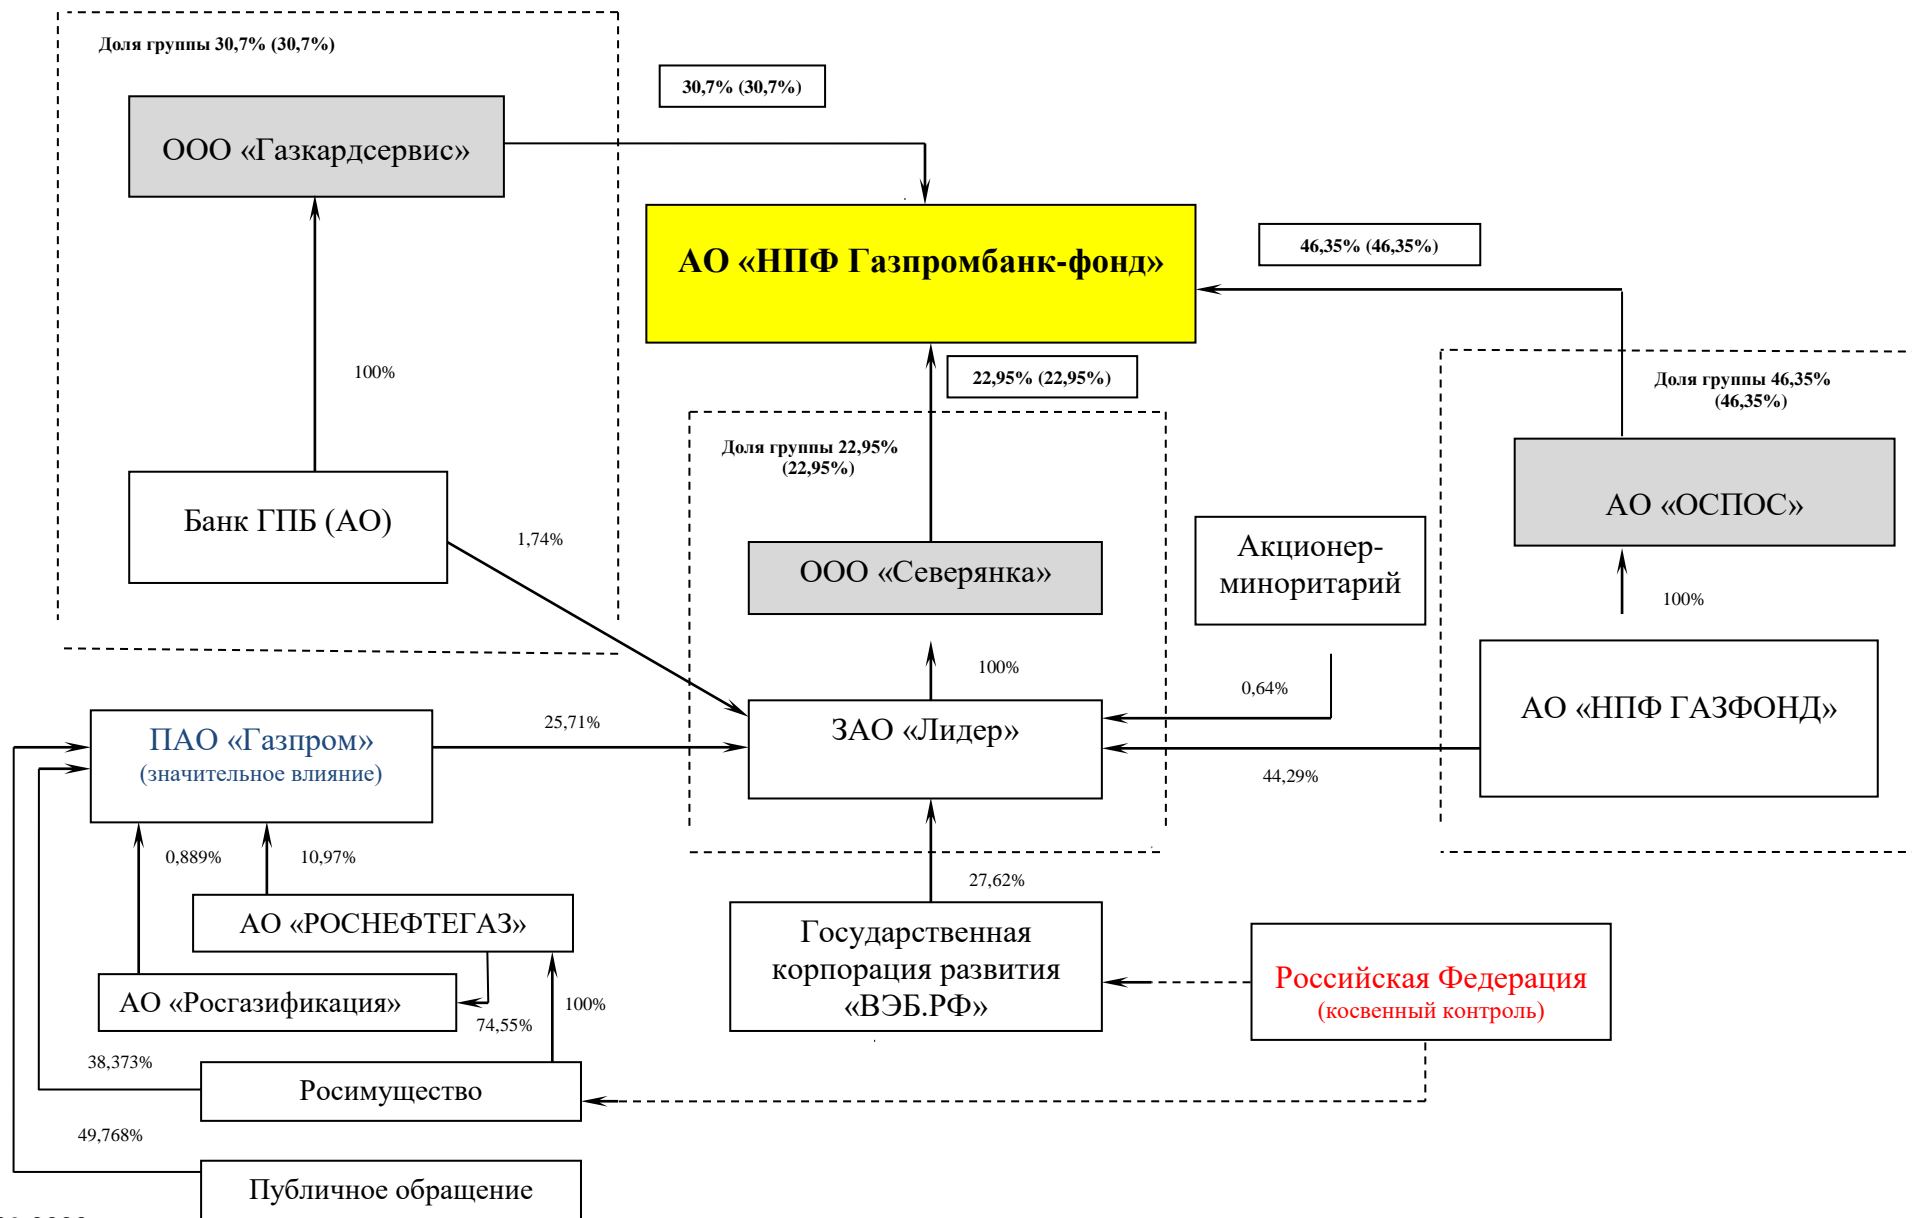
Доля группы 30,7% (30,7%)

ООО «Газкардсервис»

30,7% (30,7%)

АО «НПФ Газпромбанк-фонд»

46,35% (46,35%)

100%

22,95% (22,95%)

Доля группы 46,35% (46,35%)

Доля группы 22,95% (22,95%)

Банк ГПБ (АО)

1,74%

ООО «Северянка»

Акционер-миноритарий

АО «ОСПОС»

100%

100%

0,64%

ПАО «Газпром» (значительное влияние)

25,71%

ЗАО «Лидер»

АО «НПФ ГАЗФОНД»

44,29%

0,889%

10,97%

27,62%

АО «РОСНЕФТЕГАЗ»

Государственная корпорация развития «ВЭБ.РФ»

Российская Федерация (косвенный контроль)

АО «Росгазификация»

100%

74,55%

38,373%

Росимущество

49,768%

Публичное обращение